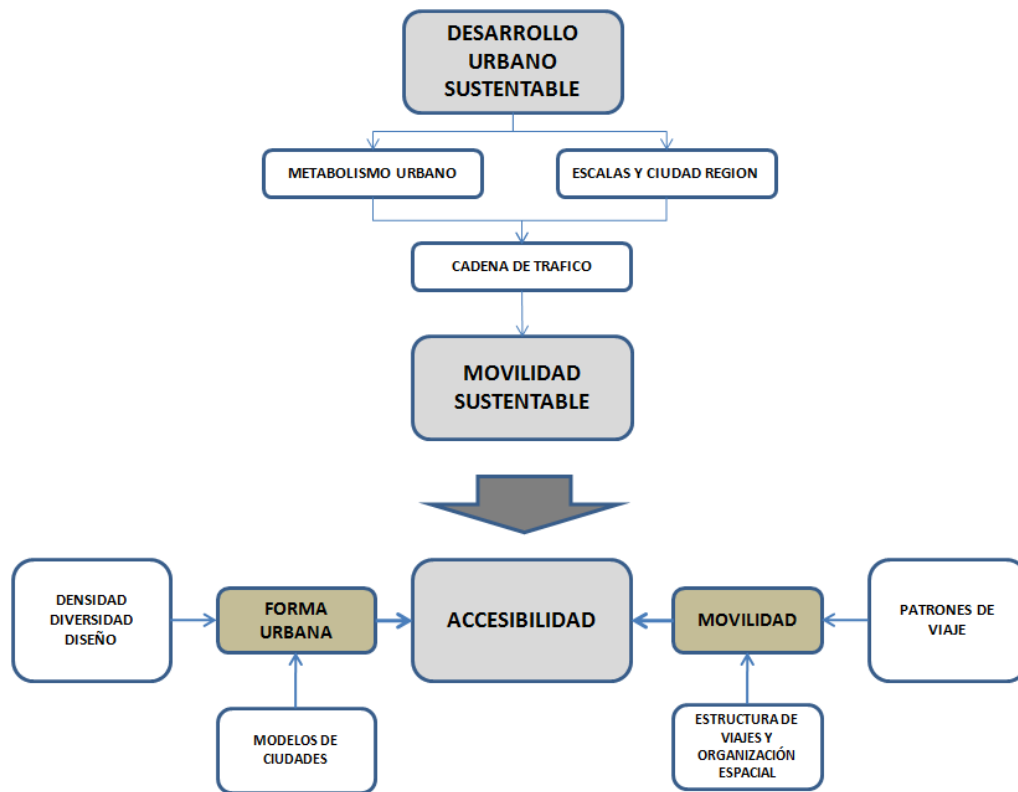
DESARROLLO URBANO SUSTENTABLE

METABOLISMO URBANO

ESCALAS Y CIUDAD REGION

CADENA DE TRAFICO

MOVILIDAD SUSTENTABLE

DENSIDAD DIVERSIDAD DISEÑO

FORMA URBANA

ACCESIBILIDAD

MOVILIDAD

PATRONES DE VIAJE

MODELOS DE CIUDADES

ESTRUCTURA DE VIAJES Y ORGANIZACIÓN ESPACIAL